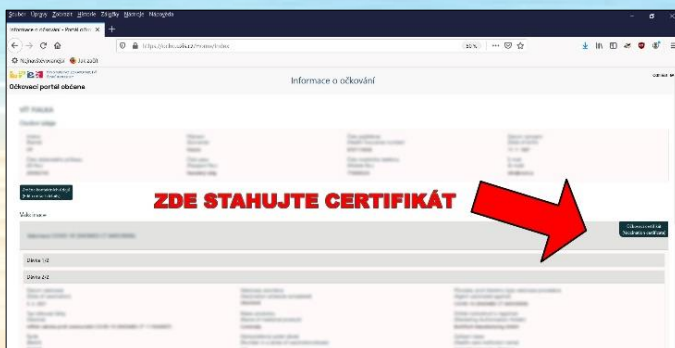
Soubor Úpravy Zobrazit Historie Záložky Nástroje Nápověda

Informace o očkování • Portál občana

https://ocko.uzis.cz/Home/Index

30 %

Nejnavštěvovanější Jak začít

Očkovací portál občana

Informace o očkování

ZDE STAHUJTE CERTIFIKÁT

Vakcinace

Dávka 1/2

Dávka 2/2

Očkovací certifikát
Stáhnout certifikát